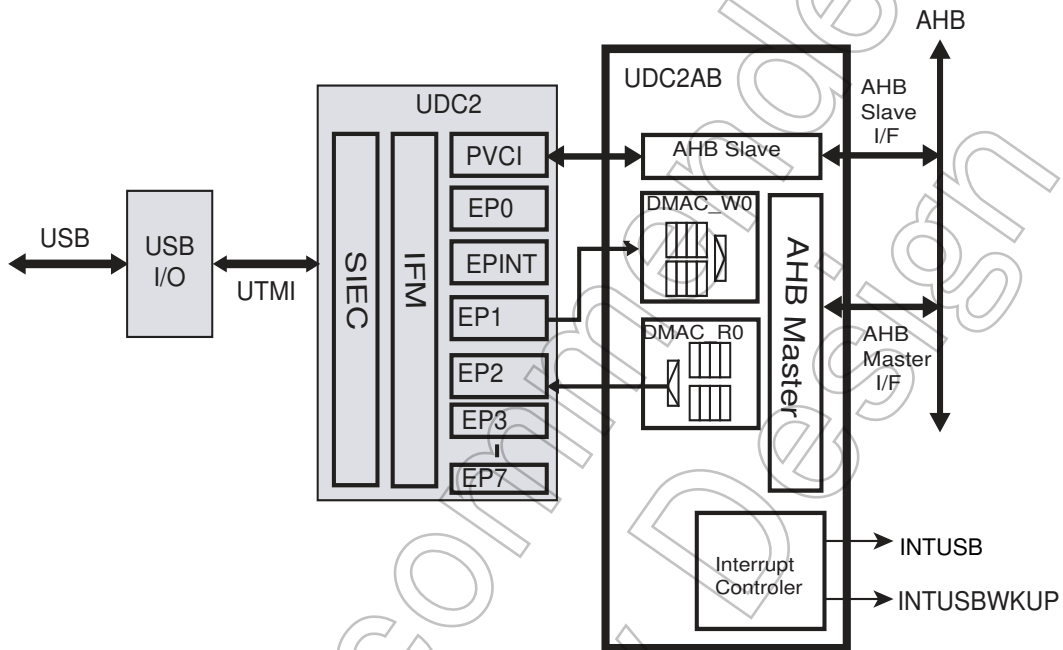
AHB

UDC2AB

AHB Slave I/F

UDC2

PVCI

AHB Slave

EP0

DMAC_W0

USB

USB I/O

EPINT

SIEC

IFM

AHB Master

UTMI

EP1

DMAC_R0

AHB Master I/F

EP2

EP3

EP7

Interrupt Controler

INTUSB

INTUSBWKUP

Confidential Design